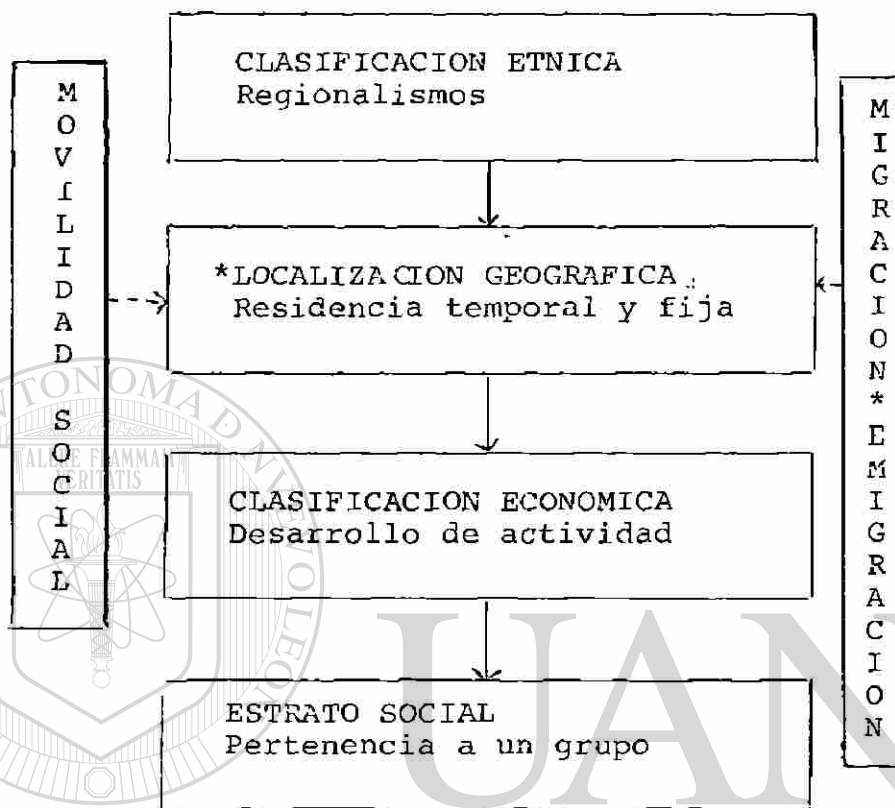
MOVILIDAD SOCIAL

CLASIFICACION ETNICA
Regionalismos

*LOCALIZACION GEOGRAFICA
Residencia temporal y fija

CLASIFICACION ECONOMICA
Desarrollo de actividad

ESTRATO SOCIAL
Pertenencia a un grupo

MIGRACION*EMIGRACION

ALERE FLAMMAM VERITATIS

UAN